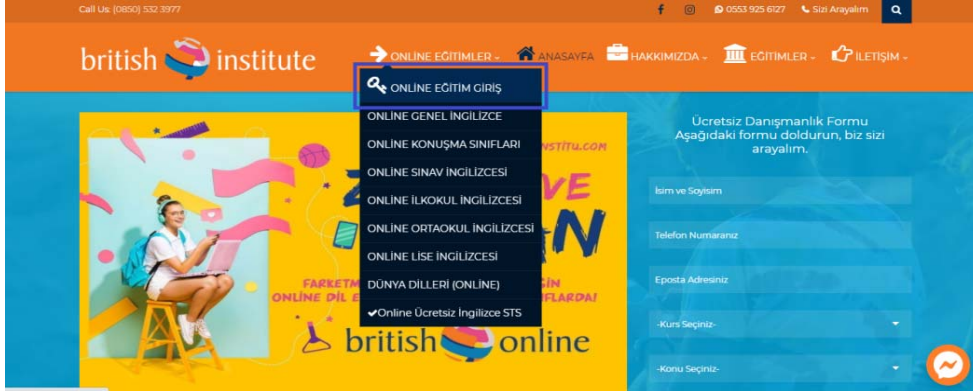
Call Us: (0850) 532 3977

0553 925 6127 Sizi Arayalım

british institute

ONLİNE EĞİTİMLER ANASAYFA HAKKIMIZDA EĞİTİMLER İLETİŞİM

ONLİNE EĞİTİM GİRİŞ
ONLİNE GENEL İNGİLİZCE
ONLİNE KONUŞMA SINIFLARI
ONLİNE SINAV İNGİLİZCESİ
ONLİNE İLKOKUL İNGİLİZCESİ
ONLİNE ORTAOKUL İNGİLİZCESİ
ONLİNE LİSE İNGİLİZCESİ
DÜNYA DİLLERİ (ONLİNE)
✔Online Ücretsiz İngilizce STS

NSTITU.COM

VE
AN

FARKETM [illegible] GİN
ONLİNE DİL E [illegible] IFLARDA!

british online

Ücretsiz Danışmanlık Formu
Aşağıdaki formu doldurun, biz sizi arayalım.

İsim ve Soyisim

Telefon Numaranız

Eposta Adresiniz

-Kurs Seçiniz-

-Konu Seçiniz-